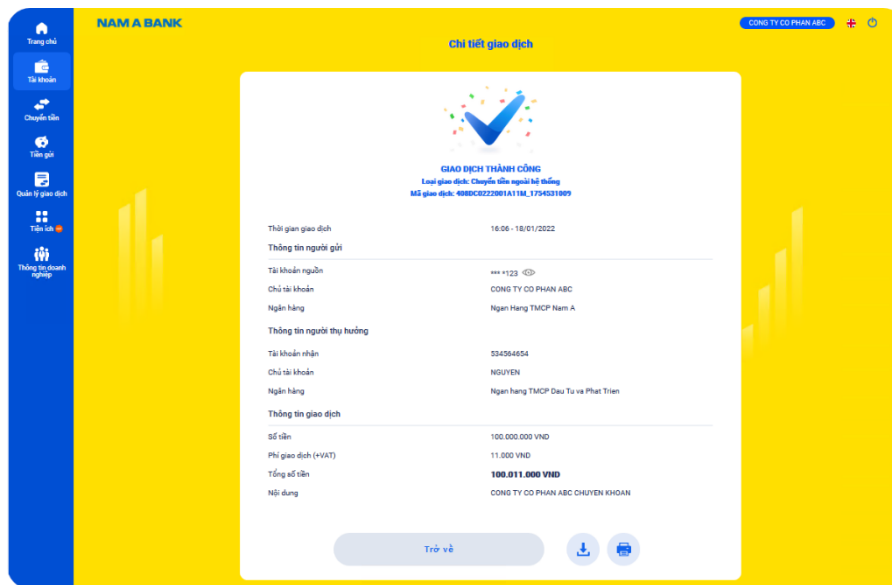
Trang chủ
Tài khoản
Chuyển tiền
Tiền gửi
Quản lý giao dịch
Tiện ích
Thông tin doanh nghiệp

NAM A BANK

CONG TY CO PHAN ABC

Chi tiết giao dịch

GIAO DỊCH THÀNH CÔNG
Loại giao dịch: Chuyển tiền ngoài hệ thống
Mã giao dịch: 408DC0222001A11M_1754531809

| | |
|---|---|
| Thời gian giao dịch | 16:06 - 18/01/2022 |

Thông tin người gửi

| | |
|---|---|
| Tài khoản nguồn | *** *123 |
| Chủ tài khoản | CONG TY CO PHAN ABC |
| Ngân hàng | Ngan Hang TMCP Nam A |

Thông tin người thụ hưởng

| | |
|---|---|
| Tài khoản nhận | 534564654 |
| Chủ tài khoản | NGUYEN |
| Ngân hàng | Ngan hang TMCP Dau Tu va Phat Trien |

Thông tin giao dịch

| | |
|---|---|
| Số tiền | 100.000.000 VND |
| Phí giao dịch (+VAT) | 11.000 VND |
| Tổng số tiền | 100.011.000 VND |
| Nội dung | CONG TY CO PHAN ABC CHUYEN KHOAN |

Trở về